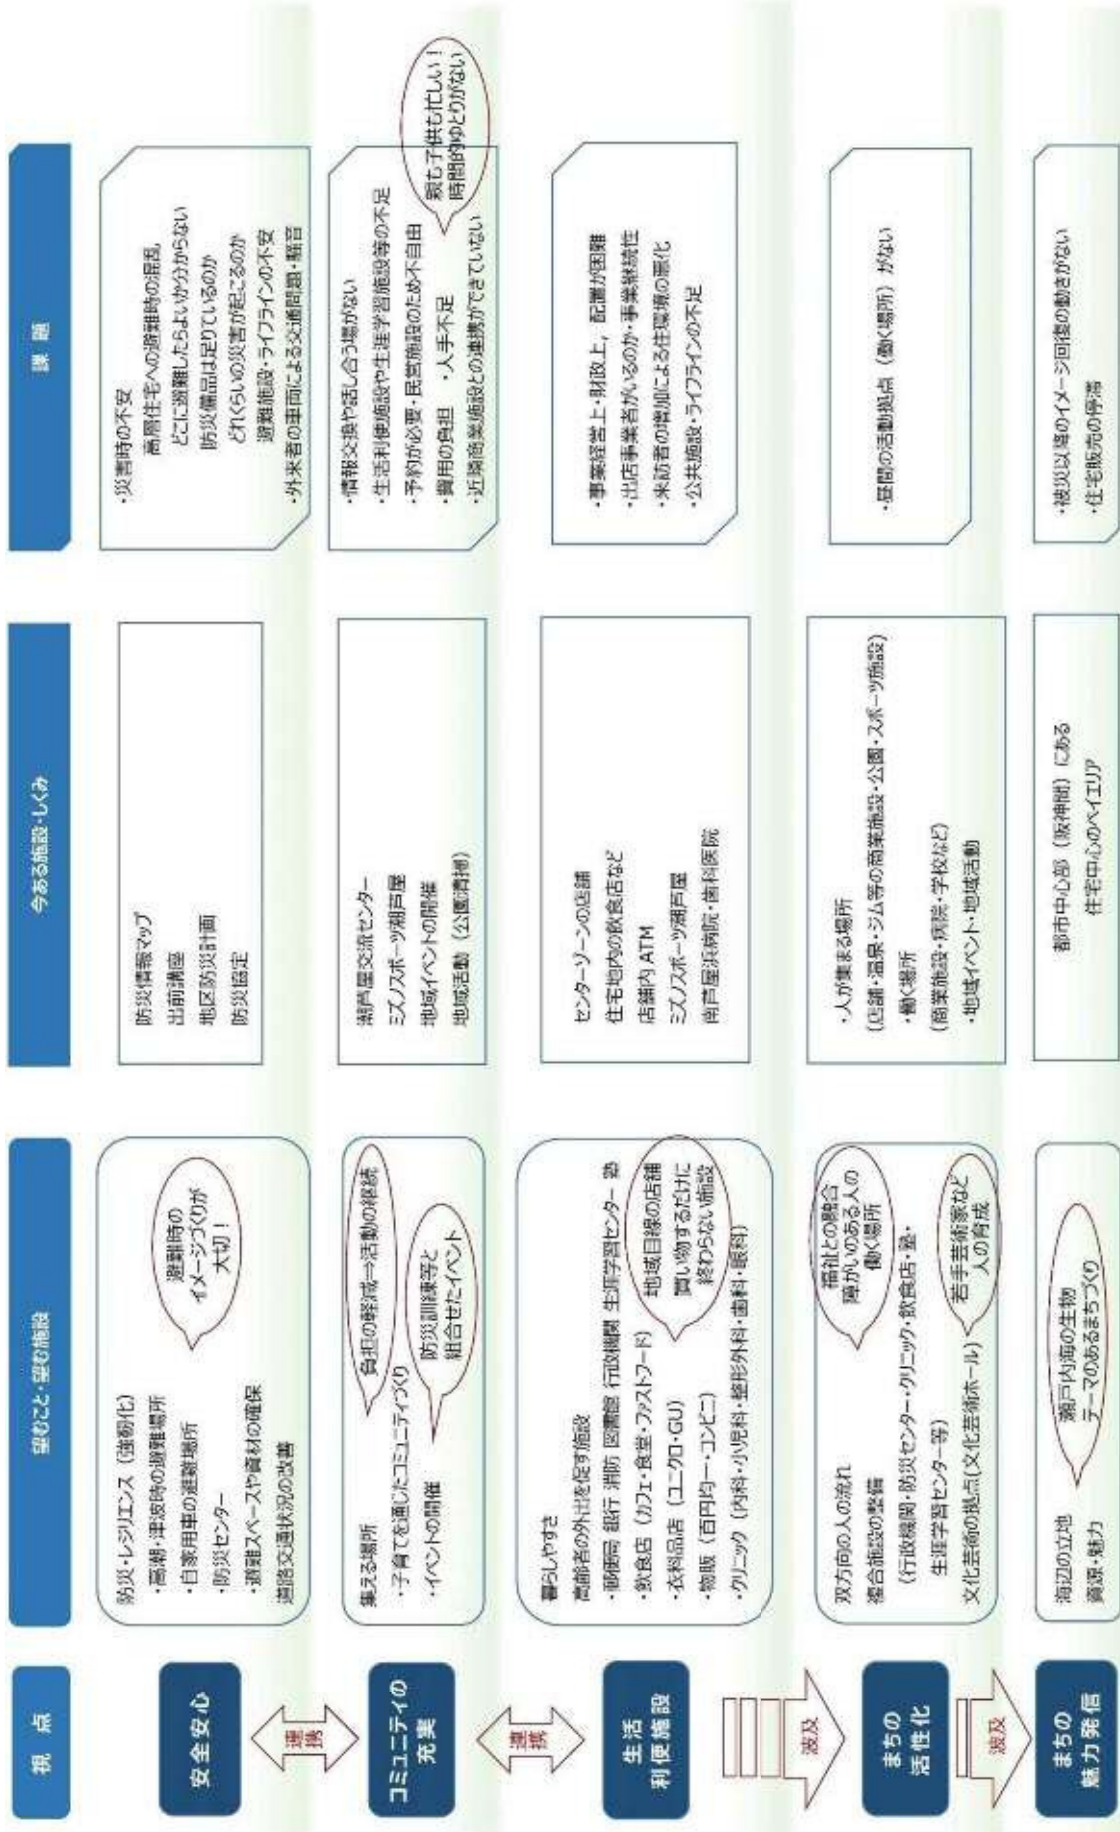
視点

安全安心

連携

コミュニティの充実

連携

生活利便施設

波及

まちの活性化

波及

まちの魅力発信

望むこと・望む施設

防災・レジリエンス（強靭化）
・高潮・津波時の避難場所
・自家用車の避難場所
・防災センター
・避難スペースや資材の確保
道路交通状況の改善

避難時のイメージづくりが大切！

集える場所
・子育てを通じたコミュニティづくり
・イベントの開催

負担の軽減→活動の継続

防災訓練等と組合せたイベント

暮らしやすさ
高齢者の外出を促す施設
・郵便局 銀行 消防 図書館 行政機関 生涯学習センター 塾
・飲食店（カフェ・食堂・ファストフード）
・衣料品店（ユニクロ・GU）
・物販（百円均一・コンビニ）
・クリニック（内科・小児科・整形外科・歯科・眼科）

地域目線の店舗

買い物するだけに終わらない施設

双方向の人の流れ
複合施設の整備
（行政機関・防災センター・クリニック・飲食店・塾・生涯学習センター等）
文化芸術の拠点（文化芸術ホール）

福祉との融合
障がいのある人の働く場所

若手芸術家など人の育成

海辺の立地
資源・魅力

瀬戸内海の生物テーマのあるまちづくり

今ある施設・しくみ

防災情報マップ
出前講座
地区防災計画
防災協定

潮芦屋交流センター
ミズノスポーツ潮芦屋
地域イベントの開催
地域活動（公園清掃）

センターゾーンの店舗
住宅地内の飲食店など
店舗内ATM
ミズノスポーツ潮芦屋
南芦屋浜病院・歯科医院

・人が集まる場所
（店舗・温泉・ジム等の商業施設・公園・スポーツ施設）
・働く場所
（商業施設・病院・学校など）
・地域イベント・地域活動

都市中心部（阪神間）にある
住宅中心のベイエリア

課題

・災害時の不安
高層住宅への避難時の混乱
どこに避難したらよいかわからない
防災備品は足りているのか
どれくらいの災害が起こるのか
避難施設・ライフラインの不安
・外来者の車両による交通問題・騒音

・情報交換や話し合う場がない
・生活利便施設や生涯学習施設等の不足
・予約が必要・民営施設のため不自由
・費用の負担 ・人手不足
・近隣商業施設との連携ができていない

親も子供も忙しい！
時間的ゆとりがない

・事業経営上・財政上、配置が困難
・出店事業者がいるのか・事業継続性
・来訪者の増加による住環境の悪化
・公共施設・ライフラインの不足

・昼間の活動拠点（働く場所）がない

・被災以降のイメージ回復の動きがない
・住宅販売の停滞